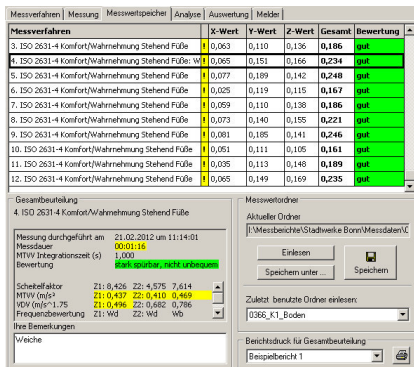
Messverfahren | Messung | Messwertspeicher | Analyse | Auswertung | Melder

| Messverfahren | | X-Wert | Y-Wert | Z-Wert | Gesamt | Bewertung |
|---|---|---|---|---|---|---|
| 3. ISO 2631-4 Komfort/Wahrnehmung Stehend Füße | ! | 0,063 | 0,110 | 0,136 | 0,186 | gut |
| 4. ISO 2631-4 Komfort/Wahrnehmung Stehend Füße: W | ! | 0,065 | 0,151 | 0,166 | 0,234 | gut |
| 5. ISO 2631-4 Komfort/Wahrnehmung Stehend Füße | ! | 0,077 | 0,189 | 0,142 | 0,248 | gut |
| 6. ISO 2631-4 Komfort/Wahrnehmung Stehend Füße | ! | 0,025 | 0,119 | 0,115 | 0,167 | gut |
| 7. ISO 2631-4 Komfort/Wahrnehmung Stehend Füße | ! | 0,059 | 0,110 | 0,138 | 0,186 | gut |
| 8. ISO 2631-4 Komfort/Wahrnehmung Stehend Füße | ! | 0,073 | 0,140 | 0,155 | 0,221 | gut |
| 9. ISO 2631-4 Komfort/Wahrnehmung Stehend Füße | ! | 0,081 | 0,185 | 0,141 | 0,246 | gut |
| 10. ISO 2631-4 Komfort/Wahrnehmung Stehend Füße | ! | 0,051 | 0,111 | 0,105 | 0,161 | gut |
| 11. ISO 2631-4 Komfort/Wahrnehmung Stehend Füße | ! | 0,035 | 0,113 | 0,148 | 0,189 | gut |
| 12. ISO 2631-4 Komfort/Wahrnehmung Stehend Füße | ! | 0,065 | 0,149 | 0,169 | 0,235 | gut |

Gesamtbeurteilung
4. ISO 2631-4 Komfort/Wahrnehmung Stehend Füße

Messung durchgeführt am 21.02.2012 um 11:14:01
Messdauer 00:01:16
MTVV Integrationszeit (s) 1,000
Bewertung stark spürbar, nicht unbequem

Scheitelfaktor Z1: 0,426 Z2: 4,575 7,614
MTVV (m/s²) Z1: 0,437 Z2: 0,410 0,469
VDV (m/s^1.75 Z1: 0,496 Z2: 0,682 0,786
Frequenzbewertung Z1: Wd Z2: Wd Wb

Ihre Bemerkungen
Weiche

Messwertordner
Aktueller Ordner
I:\Messberichte\Stadtwerke Bonn\Messdaten\Z
Einlesen
Speichern unter ...
Speichern
Zuletzt benutzte Ordner einlesen:
0366_K1_Boden

Berichtsdruck für Gesamtbeurteilung
Beispielbericht 1